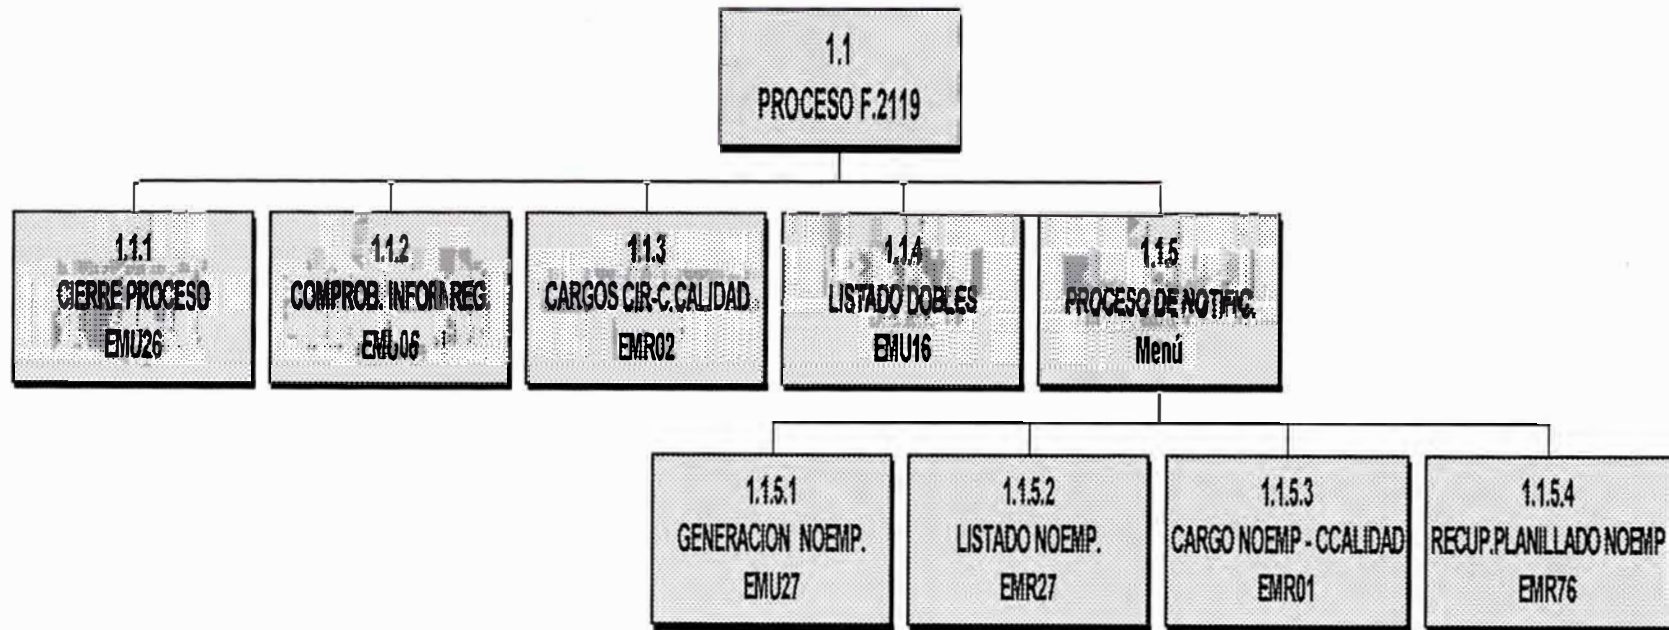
1.1
PROCESO F.2119

1.1.1
CIERRE PROCESO
EMU26

1.1.2
COMPROB. INFOR.REG.
EMU06

1.1.3
CARGOS CIR-C.CALIDAD
EMR02

1.1.4
LISTADO DOBLES
EMU16

1.1.5
PROCESO DE NOTIFIC.
Menú

1.1.5.1
GENERACION NOEMP.
EMU27

1.1.5.2
LISTADO NOEMP.
EMR27

1.1.5.3
CARGO NOEMP - CCALIDAD
EMR01

1.1.5.4
RECUP.PLANILLADO NOEMP
EMR76